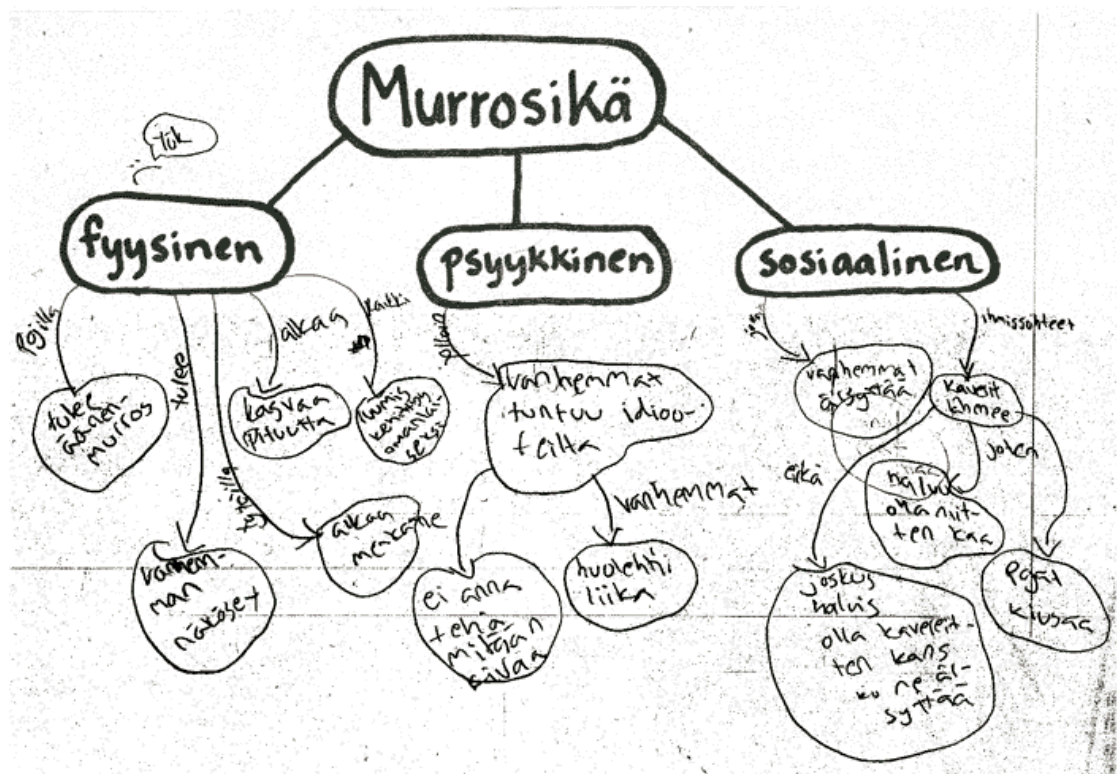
Murrosikä

fyysinen

psyykkinen

sosiaalinen

tök

Pojilla

tulee äänenmurros

tulee

vanhemman näköset

alkaa

kasvaa pituutta

kaikki

lumis kehittyy omanikseksi

tytöillä

alkaa menkat

joillain

vanhemmat tuntuu idiooteilta

ei anna tehä mitään kivaa

vanhemmat

huolehtii liika

jonkin

vanhemmat ärsyttää

ihmissuhteet

kaverit tärkee

eikä

haluu olla niitten kaa

joskus haluis olla kaverien kans ku ne ärsyttää

joiden

Pojat kiusaa